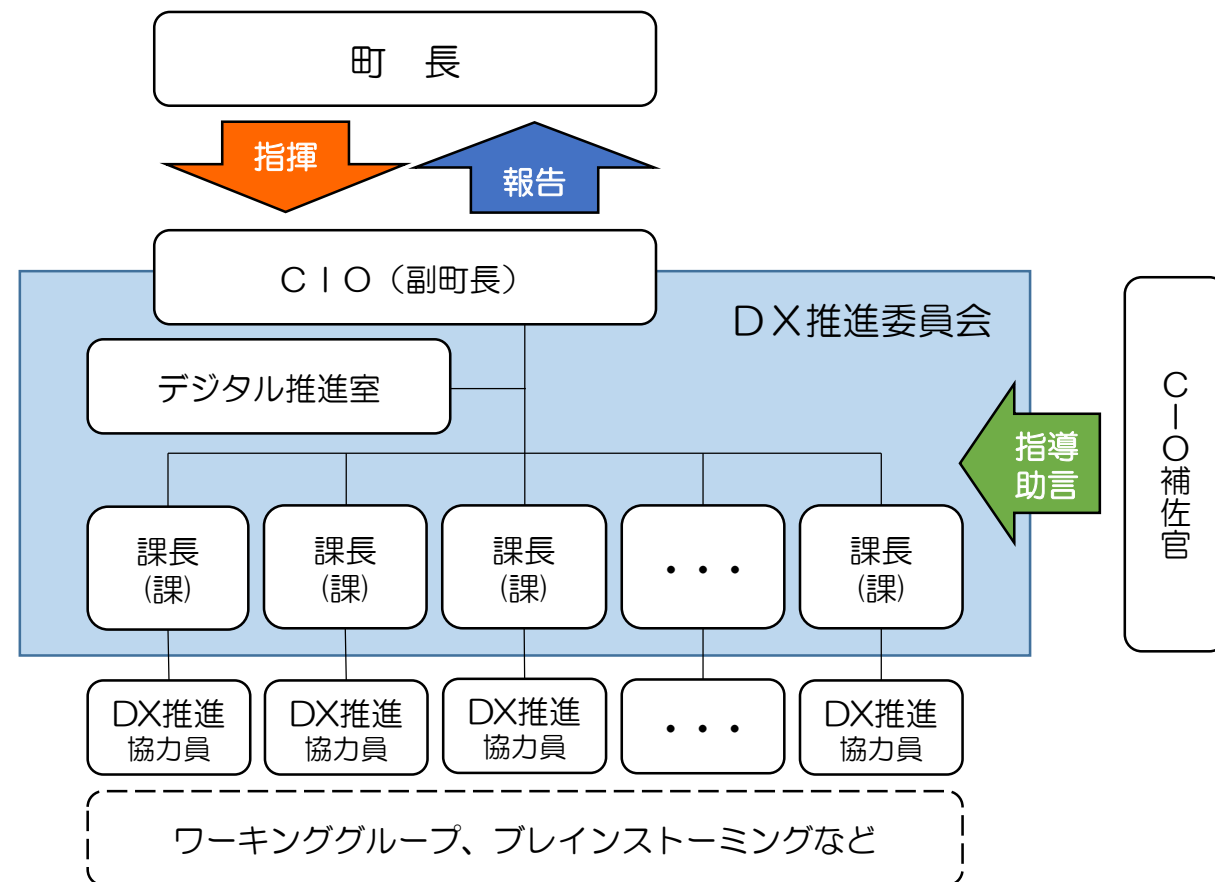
町　長

指揮

報告

ＣＩＯ（副町長）

ＤＸ推進委員会

デジタル推進室

指導
助言

ＣＩＯ補佐官

課長
(課)

課長
(課)

課長
(課)

・・・

課長
(課)

DX推進
協力員

DX推進
協力員

DX推進
協力員

・・・

DX推進
協力員

ワーキンググループ、ブレインストーミングなど